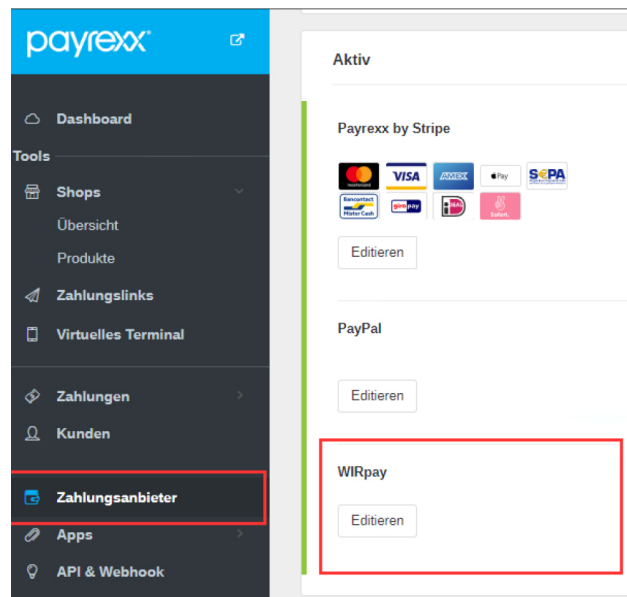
payrexx

Dashboard

Tools

Shops

Übersicht

Produkte

Zahlungslinks

Virtuelles Terminal

Zahlungen

Kunden

Zahlungsanbieter

Apps

API & Webhook

Aktiv

Payrexx by Stripe

mastercard VISA AMEX Pay SEPA Bancontact Mister Cash giropay iDEAL Sofort.

Editieren

PayPal

Editieren

WIRpay

Editieren